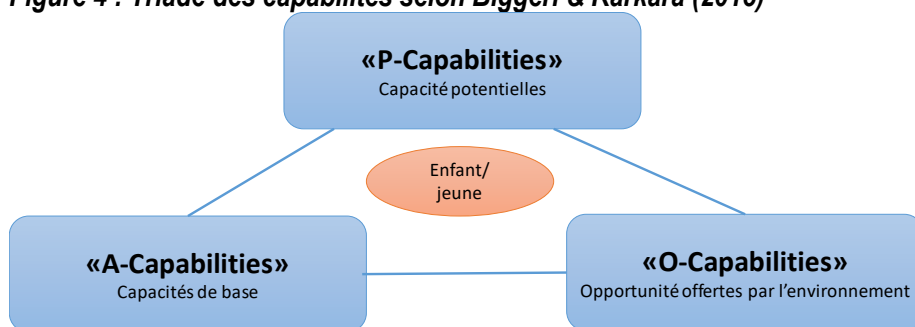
Figure 4 : Triade des capabilités selon Biggeri & Karkara (2016)

«P-Capabilities»
Capacité potentielles

Enfant/
jeune

«A-Capabilities»
Capacités de base

«O-Capabilities»
Opportunité offertes par l'environnement